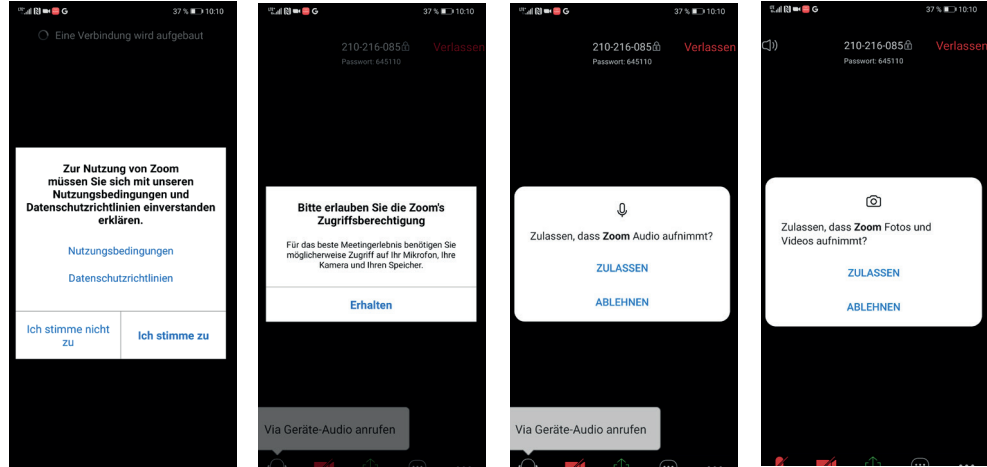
G 37 % 10:10

Eine Verbindung wird aufgebaut

Zur Nutzung von Zoom müssen Sie sich mit unseren Nutzungsbedingungen und Datenschutzrichtlinien einverstanden erklären.

Nutzungsbedingungen

Datenschutzrichtlinien

Ich stimme nicht zu

Ich stimme zu

G 37 % 10:10

210-216-085

Verlassen

Passwort: 645110

Bitte erlauben Sie die Zoom's Zugriffsberechtigung

Für das beste Meetingerlebnis benötigen Sie möglicherweise Zugriff auf Ihr Mikrofon, Ihre Kamera und Ihren Speicher.

Erhalten

Via Geräte-Audio anrufen

G 37 % 10:10

210-216-085

Verlassen

Passwort: 645110

Zulassen, dass Zoom Audio aufnimmt?

ZULASSEN

ABLEHNEN

Via Geräte-Audio anrufen

G 37 % 10:10

210-216-085

Verlassen

Passwort: 645110

Zulassen, dass Zoom Fotos und Videos aufnimmt?

ZULASSEN

ABLEHNEN